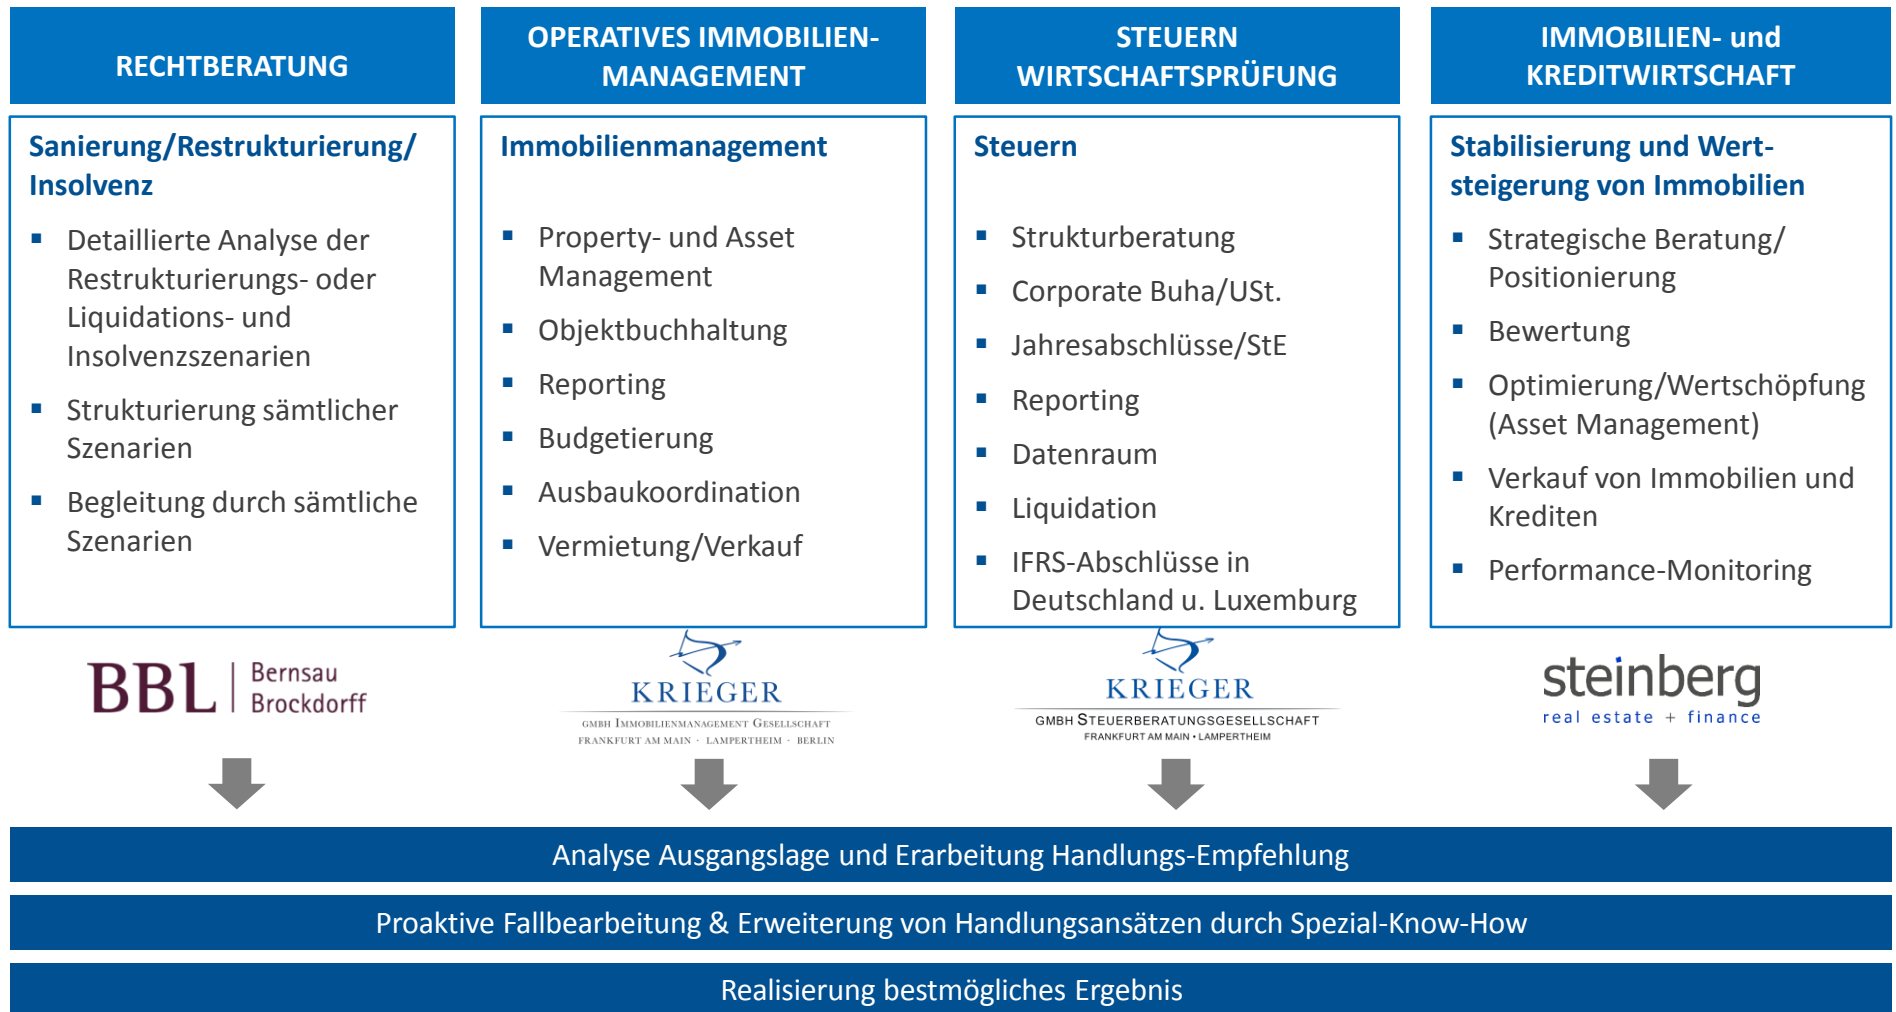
RECHTBERATUNG

Sanierung/Restrukturierung/ Insolvenz

- Detaillierte Analyse der Restrukturierungs- oder Liquidations- und Insolvenzszenarien
- Strukturierung sämtlicher Szenarien
- Begleitung durch sämtliche Szenarien

BBL Bernsau Brockdorff

OPERATIVES IMMOBILIEN-MANAGEMENT

Immobilienmanagement

- Property- und Asset Management
- Objektbuchhaltung
- Reporting
- Budgetierung
- Ausbaukoordination
- Vermietung/Verkauf

KRIEGER
GMBH IMMOBILIENMANAGEMENT GESELLSCHAFT
FRANKFURT AM MAIN · LAMPERTHEIM · BERLIN

STEUERN WIRTSCHAFTSPRÜFUNG

Steuern

- Strukturberatung
- Corporate Buha/USt.
- Jahresabschlüsse/StE
- Reporting
- Datenraum
- Liquidation
- IFRS-Abschlüsse in Deutschland u. Luxemburg

KRIEGER
GMBH STEUERBERATUNGSGESELLSCHAFT
FRANKFURT AM MAIN • LAMPERTHEIM

IMMOBILIEN- und KREDITWIRTSCHAFT

Stabilisierung und Wertsteigerung von Immobilien

- Strategische Beratung/ Positionierung
- Bewertung
- Optimierung/Wertschöpfung (Asset Management)
- Verkauf von Immobilien und Krediten
- Performance-Monitoring

steinberg
real estate + finance

Analyse Ausgangslage und Erarbeitung Handlungs-Empfehlung

Proaktive Fallbearbeitung & Erweiterung von Handlungsansätzen durch Spezial-Know-How

Realisierung bestmögliches Ergebnis